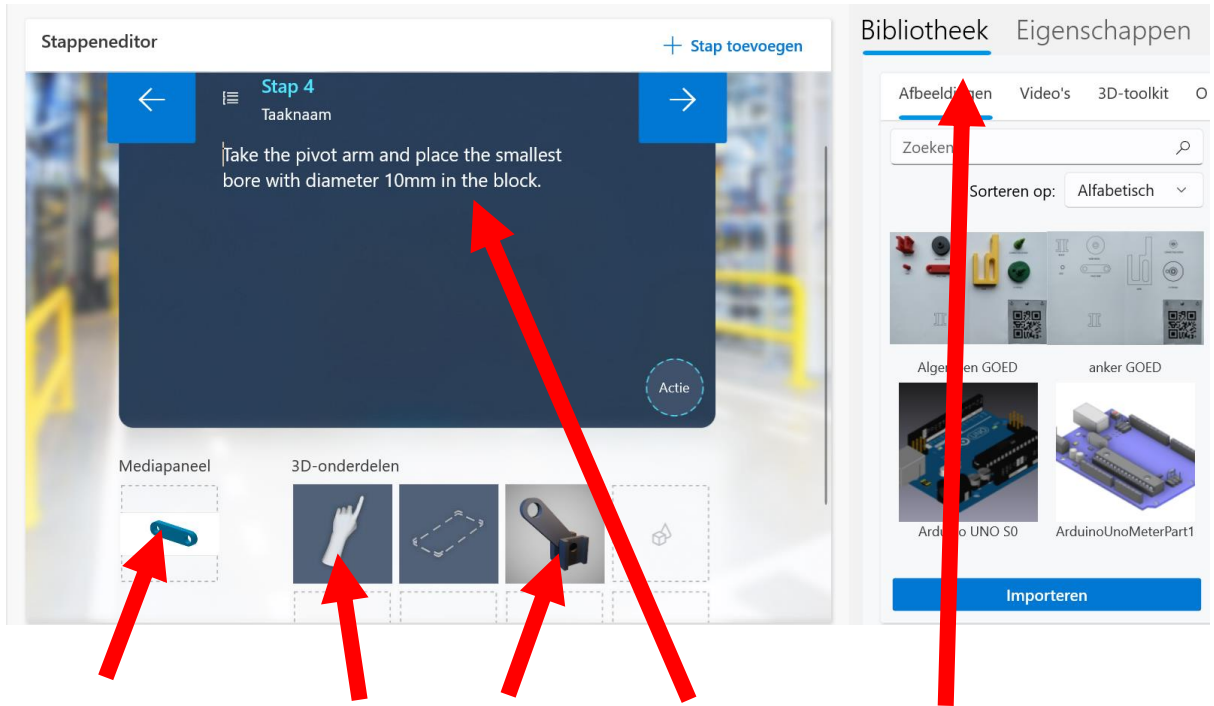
Stappeneditor

+ Stap toevoegen

Stap 4
Taaknaam

Take the pivot arm and place the smallest bore with diameter 10mm in the block.

Actie

Mediapaneel

3D-onderdelen

Bibliotheek Eigenschappen

Afbeeldi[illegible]en Video's 3D-toolkit O

Zoeken

Sorteren op: Alfabetisch

Alge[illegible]en GOED

anker GOED

Ar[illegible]o UNO S0

ArduinoUnoMeterPart1

Importeren